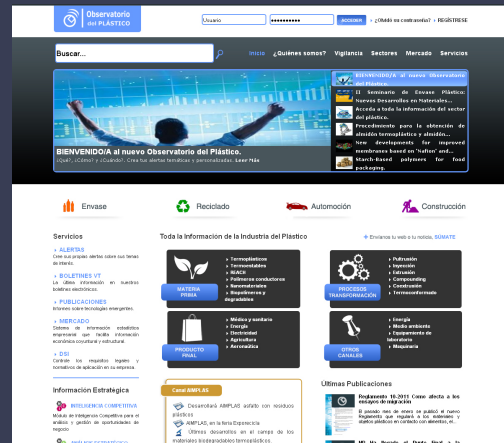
Observatorio del PLÁSTICO

Usuario ACCEDER » ¿Olvidó su contraseña? / REGISTRESE

Buscar...

Inicio ¿Quiénes somos? Vigilancia Sectores Mercado Servicios

BIENVENIDO/A al nuevo Observatorio del Plástico.

II Seminario de Envase Plástico: Nuevos Desarrollos en Materiales...

Acceda a toda la información del sector del plástico

Procedimiento para la obtención de almidón termoplástico y almidón...

New developments for improved membranes based on "Nafion" and...

Starch-Based polymers for food packaging.

BIENVENIDO/A al nuevo Observatorio del Plástico.

¿Qué?, ¿Cómo? y ¿Cuándo?, Crea tus alertas temáticas y personalizadas. Leer Más

Envase Reciclado Automoción Construcción

Servicios

» ALERTAS
Crea sus propias alertas sobre sus temas de interés.

» BOLETINES VT
La última información en nuestros boletines electrónicos.

» PUBLICACIONES
Informes sobre tecnologías emergentes.

» MERCADO
Sistema de información estadística empresarial que facilita información económica coyuntural y estructural.

» DSI
Conoce los requisitos legales y normativos de aplicación en su empresa.

Información Estratégica

INTELIGENCIA COMPETITIVA
Módulo de Inteligencia Competitiva para el análisis y gestión de oportunidades de negocio.

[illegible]

Toda la Información de la Industria del Plástico

+ Envíanos tu web o tu noticia, SÚMATE

MATERIA PRIMA
» Termoplásticos
» Termoestables
» WACK
» Polímeros conductores
» Nanomateriales
» Biopolímeros y degradables

PROCESOS TRANSFORMACIÓN
» Pultrusión
» Inyección
» Extrusión
» Compounding
» Conformado
» Termoconformado

PRODUCTO FINAL
» Médico y sanitario
» Energía
» Electricidad
» Agricultura
» Aeronáutica

OTROS CANALES
» Energía
» Medio ambiente
» Equipamiento de laboratorio
» Maquinaria

Canal AIMPLAS

Desarrollará AIMPLAS asfalto con residuos plásticos

AIMPLAS, en la feria Expoenergía

Últimos desarrollos en el campo de los materiales biodegradables termoplásticos.

Últimas Publicaciones

Reglamento 10/2011 Cómo afecta a los ensayos de migración

El pasado mes de enero se publicó el nuevo Reglamento que regulará a los materiales y objetos plásticos en contacto con alimentos, el...

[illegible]